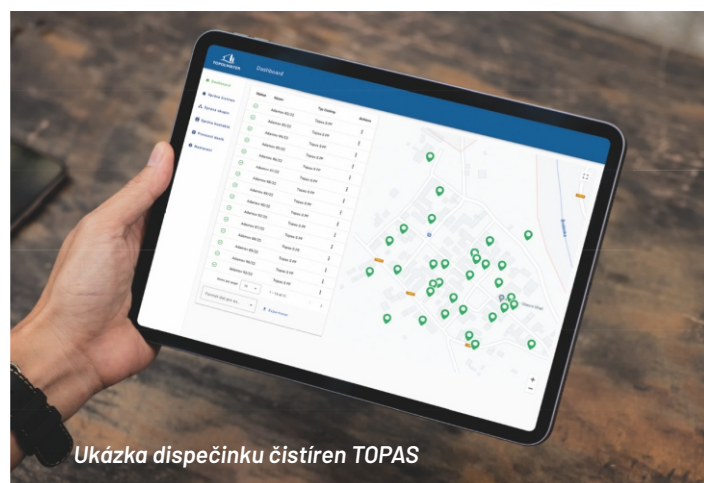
TOPASMASTER
Dashboard
Dashboard
Správa čističek
Správa skupin
Správa kontaktů
Provozní deník
Nastavení
Stav
Název
Typ čističky
Akce
Adamov 88 (2)
Topas 8 HV
Adamov 89 (3)
Topas 8 HV
Adamov 90 (3)
Topas 8 HV
Adamov 90 (2)
Topas 8 HV
Adamov 86 (2)
Topas 8 HV
Adamov 91 (3)
Topas 8 HV
Adamov 92 (2)
Topas 8 HV
Adamov 93 (2)
Topas 8 HV
Adamov 96 (2)
Topas 8 HV
Adamov 95 (2)
Topas 8 HV
Adamov 97 (2)
Topas 8 HV
Adamov 98 (2)
Topas 8 HV
Adamov 99 (2)
Topas 8 HV
Adamov 86 (2)
Topas 8 HV
Adamov 82 (2)
Topas 8 HV
Adamov 88 (2)
Topas 8 HV
Adamov 89 (2)
Topas 8 HV
Adamov 90 (2)
Topas 8 HV
Rows per page 10
1 - 10 of 20
Exportovat
+
−
Ukázka dispečinku čistíren TOPAS